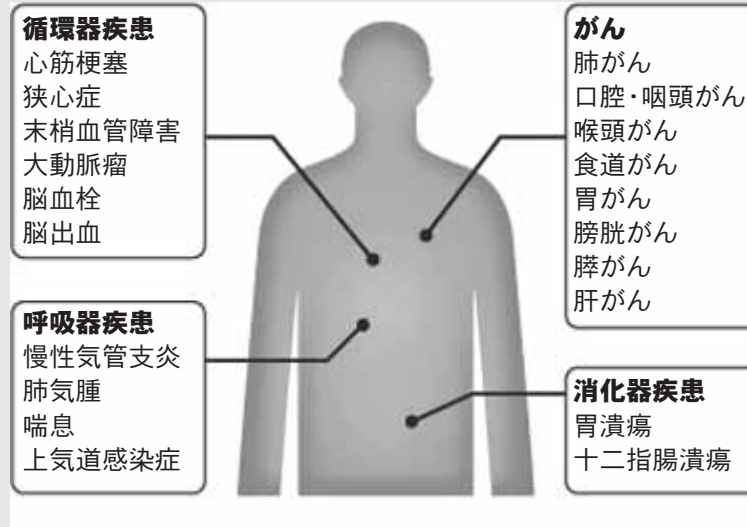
循環器疾患
心筋梗塞
狭心症
末梢血管障害
大動脈瘤
脳血栓
脳出血

がん
肺がん
口腔・咽頭がん
喉頭がん
食道がん
胃がん
膀胱がん
膵がん
肝がん

呼吸器疾患
慢性気管支炎
肺気腫
喘息
上気道感染症

消化器疾患
胃潰瘍
十二指腸潰瘍